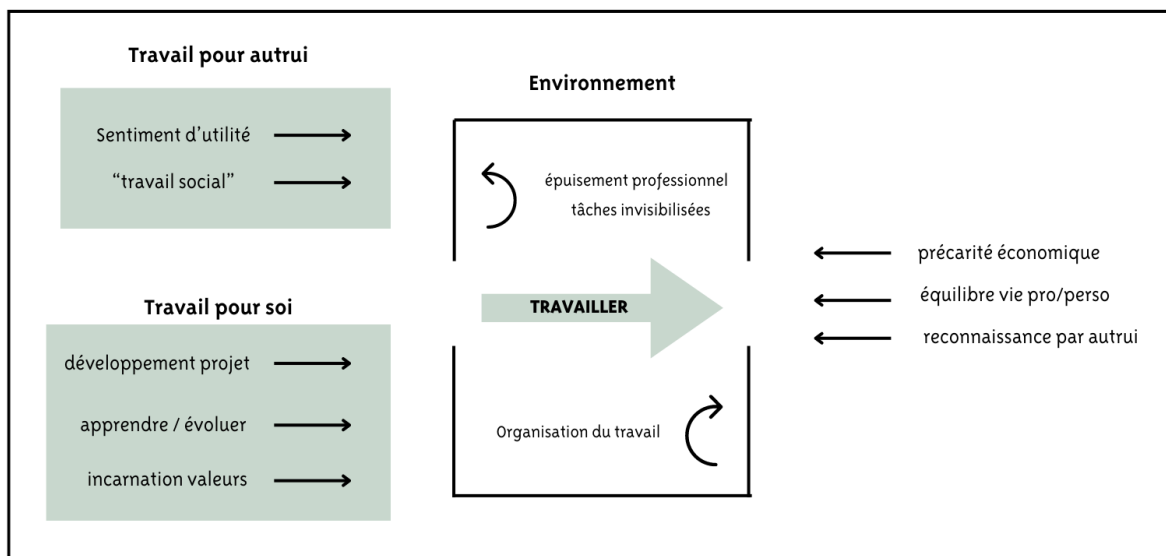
Travail pour autrui

Sentiment d'utilité

"travail social"

Environnement

épuisement professionnel
tâches invisibilisées

Travail pour soi

développement projet

apprendre / évoluer

incarnation valeurs

TRAVAILLER

Organisation du travail

précarité économique

équilibre vie pro/perso

reconnaissance par autrui